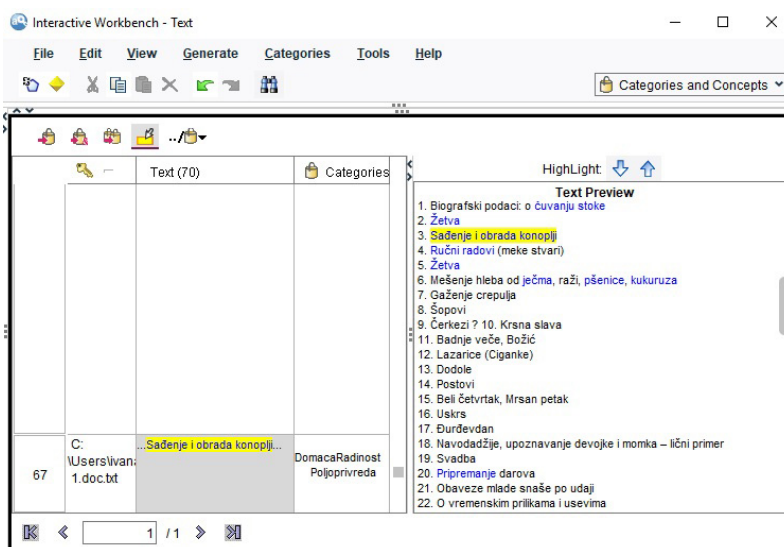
Interactive Workbench - Text

File Edit View Generate Categories Tools Help

Categories and Concepts

../

| | | Text (70) | Categories |
|---|---|---|---|
| 67 | C: \Users\ivana 1.doc.txt | ...Sađenje i obrada konoplji... | DomacaRadinost Poljoprivreda |

HighLight:

Text Preview
1. Biografski podaci: o čuvanju stoke
2. Žetva
3. Sađenje i obrada konoplji
4. Ručni radovi (meke stvari)
5. Žetva
6. Mešenje hleba od ječma, raži, pšenice, kukuruza
7. Gaženje crepulja
8. Šopovi
9. Čerkezi ? 10. Krsna slava
11. Badnje veče, Božić
12. Lazarice (Ciganke)
13. Dodole
14. Postovi
15. Beli četvrtak, Mrsan petak
16. Uskrs
17. Đurđevdan
18. Navodadžije, upoznavanje devojke i momka – lični primer
19. Svadba
20. Pripremanje darova
21. Obaveze mlade snaše po udaji
22. O vremenskim prilikama i usevima

1 / 1